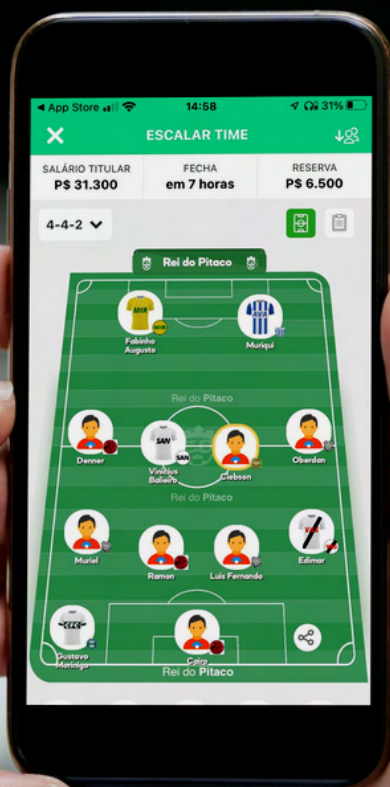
◂ App Store 14:58 31%

ESCALAR TIME

SALÁRIO TITULAR
P$ 31.300

FECHA
em 7 horas

RESERVA
P$ 6.500

4-4-2

Rei do Pitaco

Fabinho Augusto

Muriqui

Rei do Pitaco

Denner

Vinicius Balieiro

Clebson

Oberdan

Rei do Pitaco

Muriel

Ramon

Luis Fernando

Edimar

Gustavo Mariniga

Caíque

Rei do Pitaco